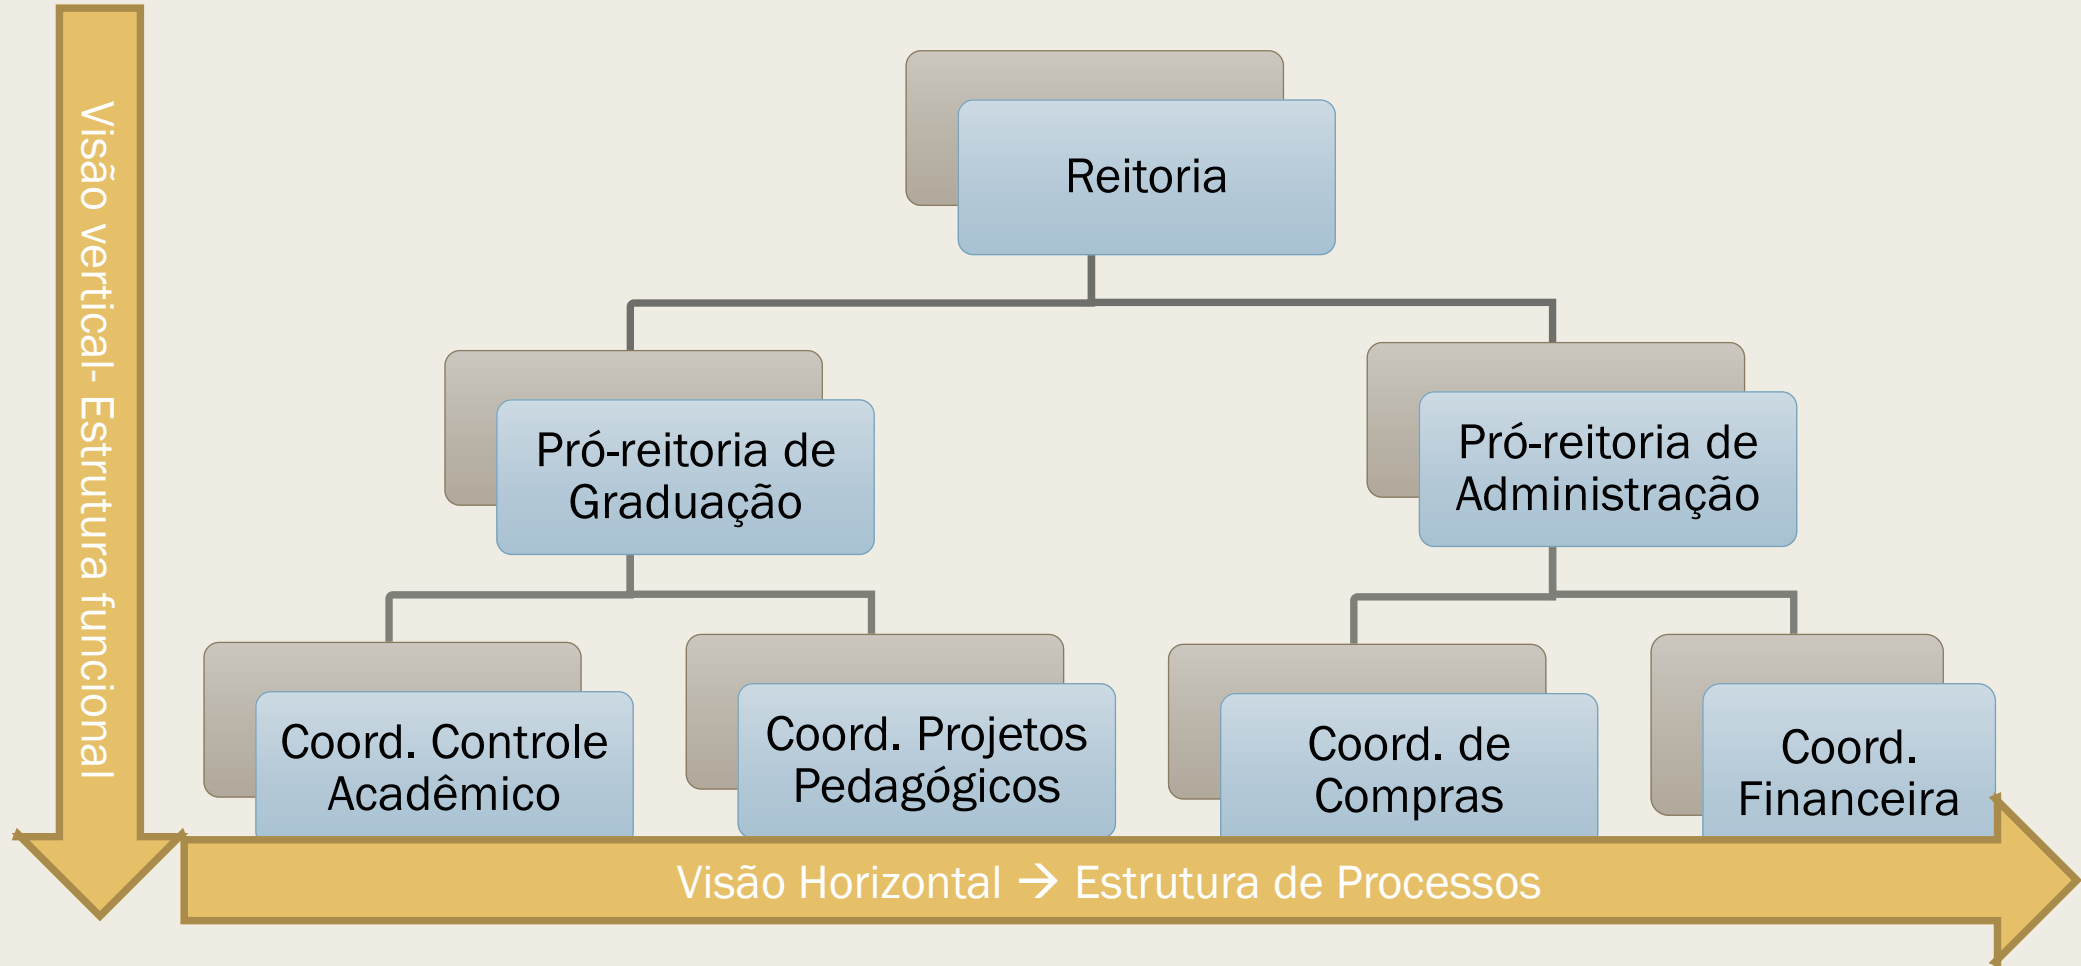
Visão vertical- Estrutura funcional

Reitoria

Pró-reitoria de Graduação

Pró-reitoria de Administração

Coord. Controle Acadêmico

Coord. Projetos Pedagógicos

Coord. de Compras

Coord. Financeira

Visão Horizontal → Estrutura de Processos